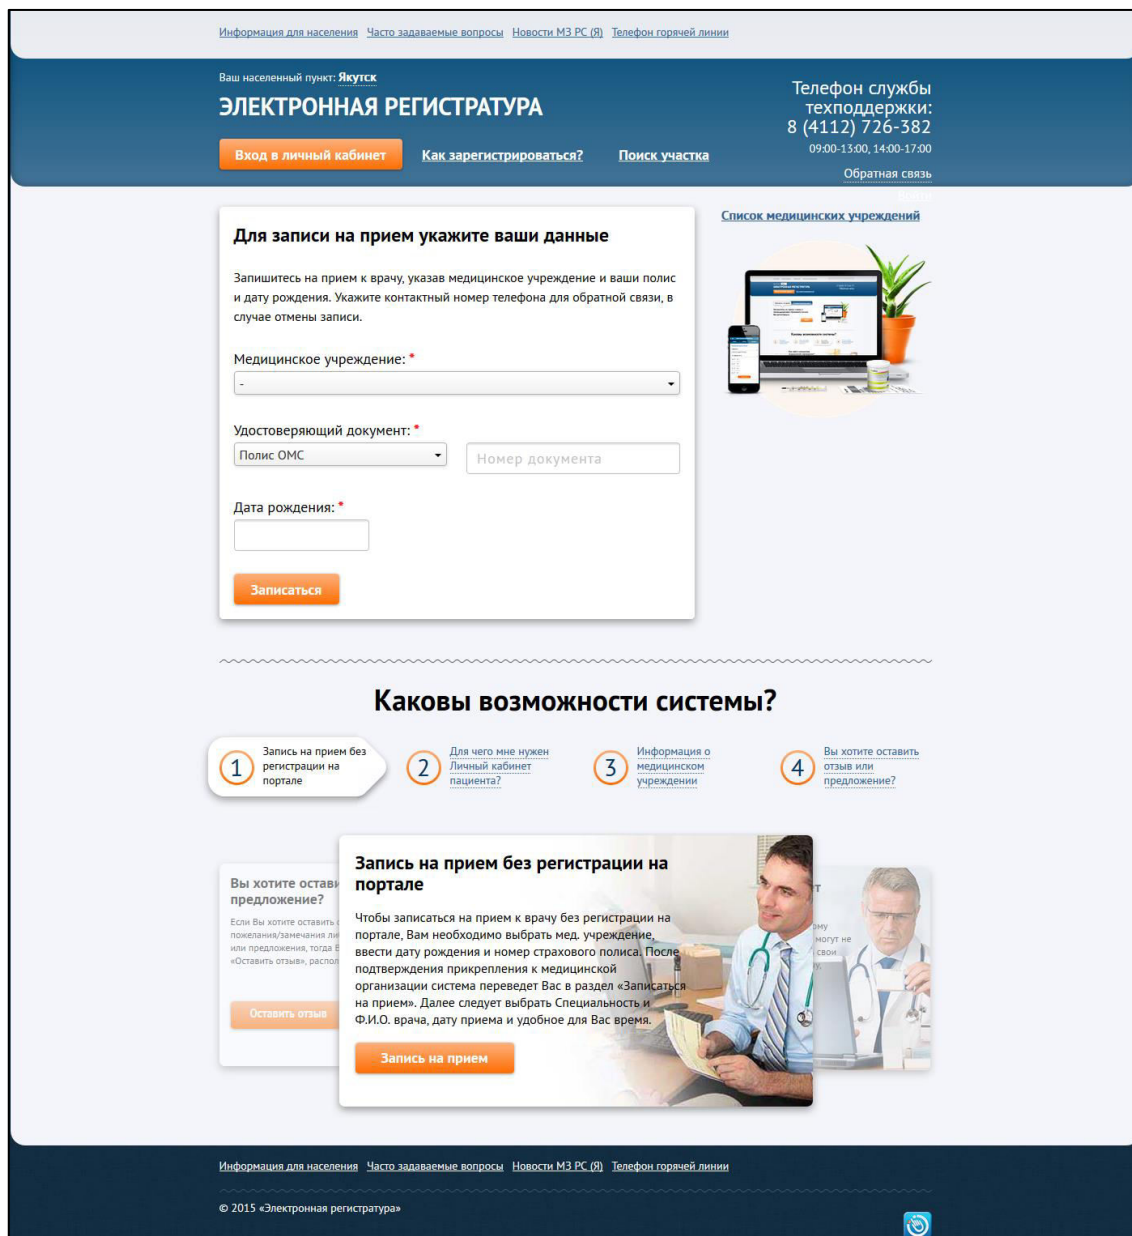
Информация для населения Часто задаваемые вопросы Новости МЗ РС (Я) Телефон горячей линии

Ваш населенный пункт: Якутск

ЭЛЕКТРОННАЯ РЕГИСТРАТУРА

Телефон службы техподдержки:
8 (4112) 726-382
09:00-13:00, 14:00-17:00
Обратная связь

Вход в личный кабинет Как зарегистрироваться? Поиск участка

Список медицинских учреждений

Для записи на прием укажите ваши данные

Запишитесь на прием к врачу, указав медицинское учреждение и ваши полис и дату рождения. Укажите контактный номер телефона для обратной связи, в случае отмены записи.

Медицинское учреждение: *
-

Удостоверяющий документ: *
Полис ОМС
Номер документа

Дата рождения: *

Записаться

Каковы возможности системы?

1 Запись на прием без регистрации на портале
2 Для чего мне нужен Личный кабинет пациента?
3 Информация о медицинском учреждении
4 Вы хотите оставить отзыв или предложение?

Вы хотите остави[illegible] предложение?
Если Вы хотите оставить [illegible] пожелания/замечания ли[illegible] или предложения, тогда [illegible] «Оставить отзыв», распол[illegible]
Оставить отзыв

Запись на прием без регистрации на портале

Чтобы записаться на прием к врачу без регистрации на портале, Вам необходимо выбрать мед. учреждение, ввести дату рождения и номер страхового полиса. После подтверждения прикрепления к медицинской организации система переведет Вас в раздел «Записаться на прием». Далее следует выбрать Специальность и Ф.И.О. врача, дату приема и удобное для Вас время.

Запись на прием

Информация для населения Часто задаваемые вопросы Новости МЗ РС (Я) Телефон горячей линии

© 2015 «Электронная регистратура»